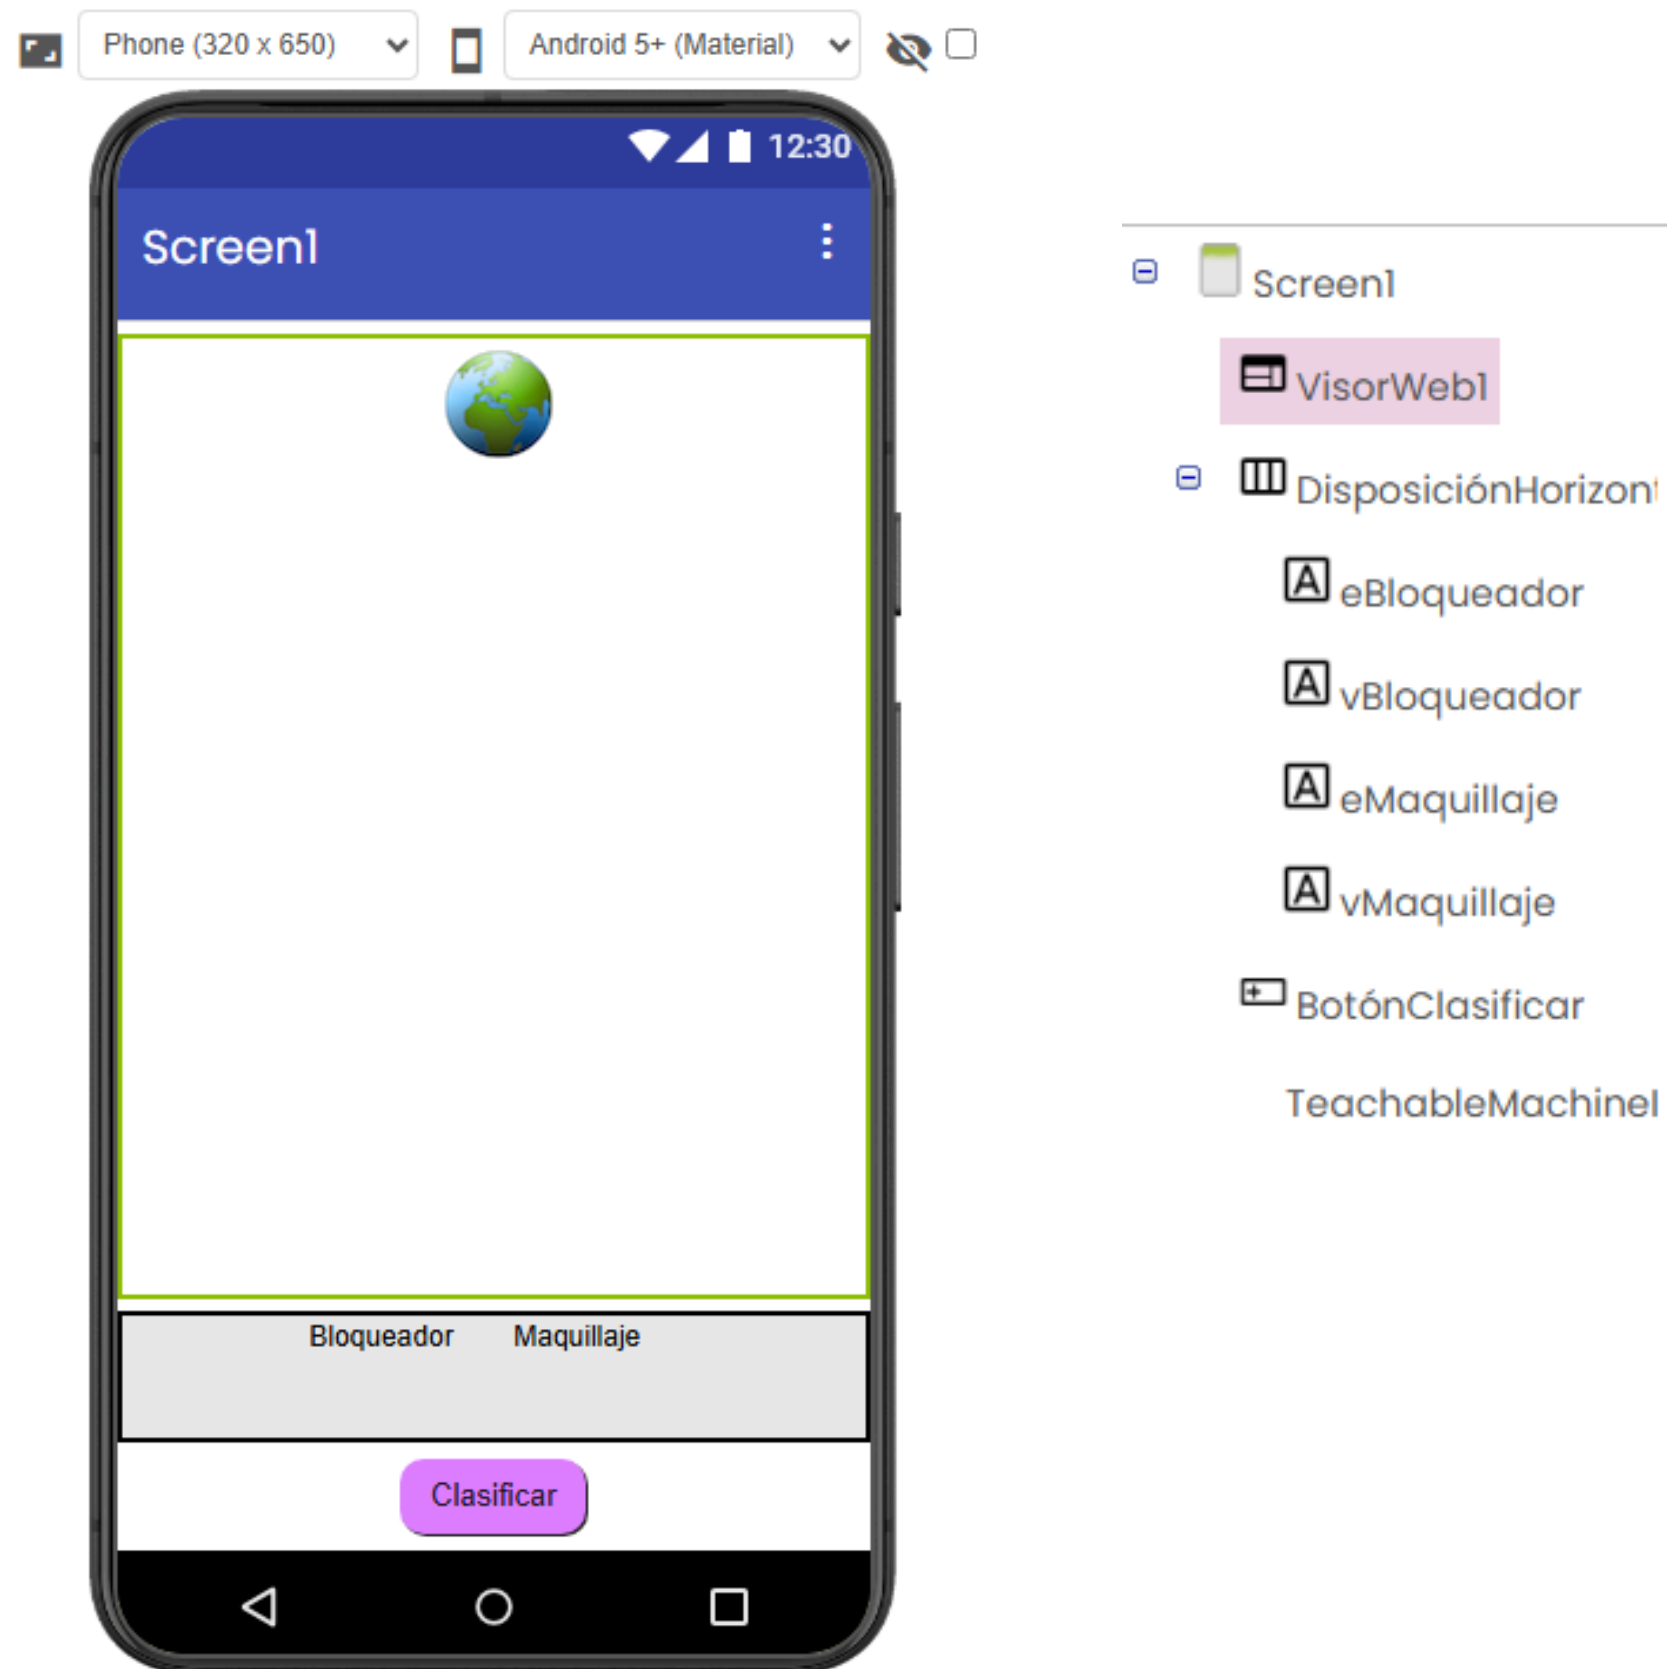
Phone (320 x 650)
Android 5+ (Material)

12:30
Screen1

Bloqueador Maquillaje

Clasificar

Screen1
VisorWeb1
DisposiciónHorizont
eBloqueador
vBloqueador
eMaquillaje
vMaquillaje
BotónClasificar
TeachableMachine1